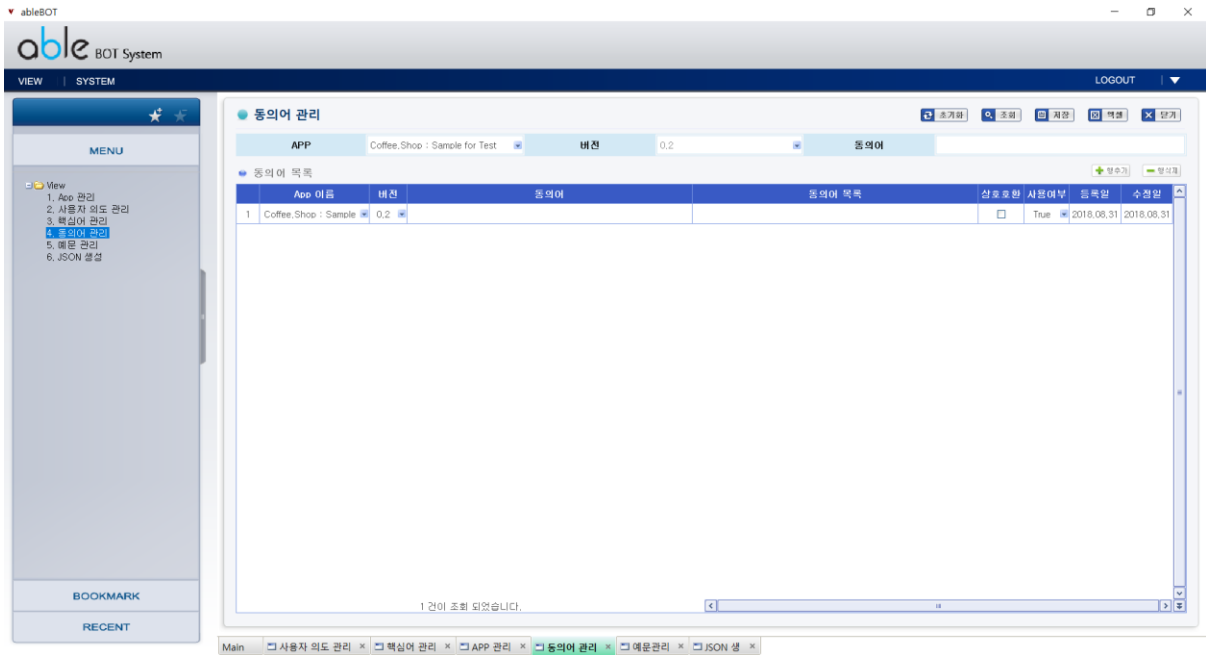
ableBOT

able BOT System

VIEW | SYSTEM

LOGOUT

MENU

View
1. App 관리
2. 사용자 의도 관리
3. 핵심어 관리
4. 동의어 관리
5. 예문 관리
6. JSON 생성

BOOKMARK

RECENT

동의어 관리

초기화 조회 저장 엑셀 닫기

| APP | Coffee,Shop : Sample for Test | 버전 | 0.2 | 동의어 | |
|---|---|---|---|---|---|

동의어 목록

행추가 행삭제

| | App 이름 | 버전 | 동의어 | 동의어 목록 | 상호호환 | 사용여부 | 등록일 | 수정일 |
|---|---|---|---|---|---|---|---|---|
| 1 | Coffee,Shop : Sample | 0.2 | | | ☐ | True | 2018.08.31 | 2018.08.31 |

1 건이 조회 되었습니다.

Main | 사용자 의도 관리 × | 핵심어 관리 × | APP 관리 × | 동의어 관리 × | 예문관리 × | JSON 생 ×